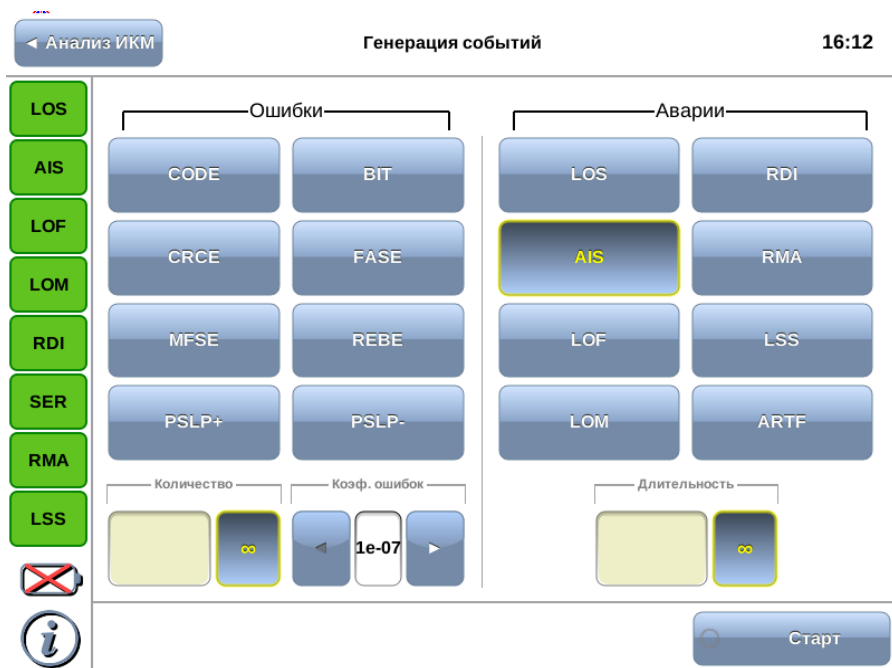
◄ Анализ ИКМ

Генерация событий

16:12

LOS
AIS
LOF
LOM
RDI
SER
RMA
LSS

Ошибки

CODE
BIT
CRCE
FASE
MFSE
REBE
PSLP+
PSLP-

Количество
∞

Коэф. ошибок
◄
1e-07
►

Аварии

LOS
RDI
AIS
RMA
LOF
LSS
LOM
ARTF

Длительность
∞

Старт